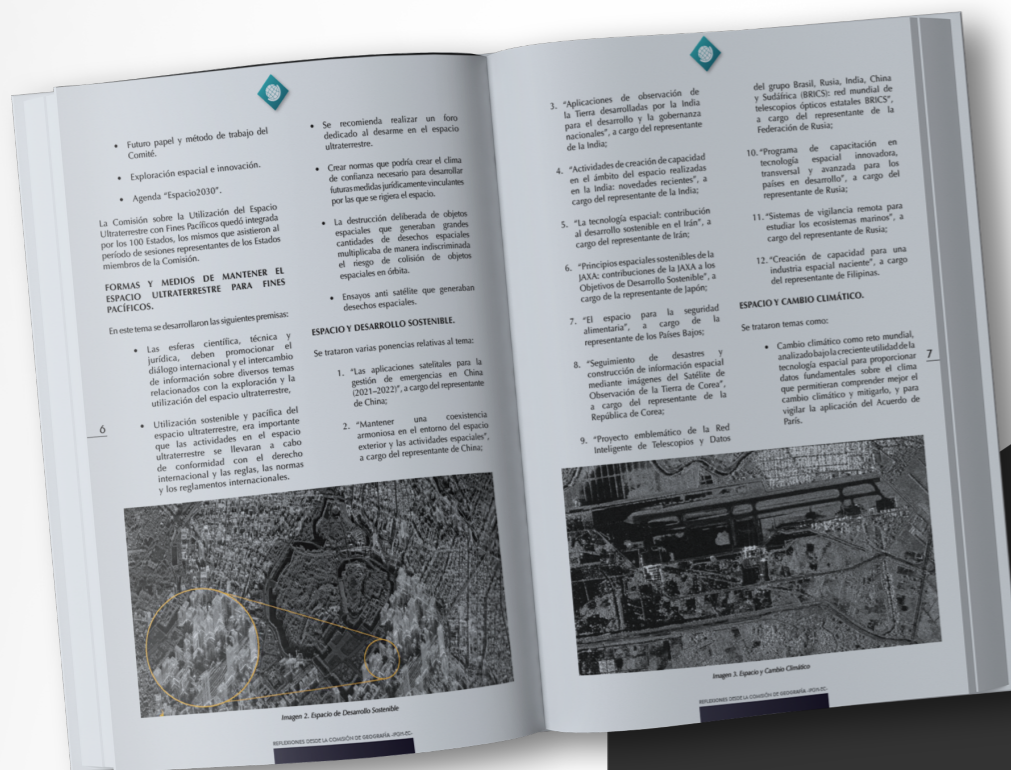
• Futuro papel y método de trabajo del Comité.

• Exploración espacial e innovación.

• Agenda "Espacio2030".

La Comisión sobre la Utilización del Espacio Ultraterrestre con Fines Pacíficos quedó integrada por los 100 Estados, los mismos que asistieron al período de sesiones representantes de los Estados miembros de la Comisión.

FORMAS Y MEDIOS DE MANTENER EL ESPACIO ULTRATERRESTRE PARA FINES PACÍFICOS.

En este tema se desarrollaron las siguientes premisas:

• Las esferas científica, técnica y jurídica, deben promocionar el diálogo internacional y el intercambio de información sobre diversos temas relacionados con la exploración y la utilización del espacio ultraterrestre,

• Utilización sostenible y pacífica del espacio ultraterrestre, era importante que las actividades en el espacio ultraterrestre se llevaran a cabo de conformidad con el derecho internacional y las reglas, las normas y los reglamentos internacionales.

6

• Se recomienda realizar un foro dedicado al desarme en el espacio ultraterrestre.

• Crear normas que podría crear el clima de confianza necesario para desarrollar futuras medidas jurídicamente vinculantes por las que se rigiera el espacio.

• La destrucción deliberada de objetos espaciales que generaban grandes cantidades de desechos espaciales multiplicaba de manera indiscriminada el riesgo de colisión de objetos espaciales en órbita.

• Ensayos anti satélite que generaban desechos espaciales.

ESPACIO Y DESARROLLO SOSTENIBLE.

Se trataron varias ponencias relativas al tema:

1. "Las aplicaciones satelitales para la gestión de emergencias en China (2021–2022)", a cargo del representante de China;

2. "Mantener una coexistencia armoniosa en el entorno del espacio exterior y las actividades espaciales", a cargo del representante de China;

Imagen 2. Espacio de Desarrollo Sostenible

REFLEXIONES DESDE LA COMISIÓN DE GEOGRAFÍA -PGH-ZC-

3. "Aplicaciones de observación de la Tierra desarrolladas por la India para el desarrollo y la gobernanza nacionales", a cargo del representante de la India;

4. "Actividades de creación de capacidad en el ámbito del espacio realizadas en la India: novedades recientes", a cargo del representante de la India;

5. "La tecnología espacial: contribución al desarrollo sostenible en el Irán", a cargo del representante de Irán;

6. "Principios espaciales sostenibles de la JAXA: contribuciones de la JAXA a los Objetivos de Desarrollo Sostenible", a cargo de la representante de Japón;

7. "El espacio para la seguridad alimentaria", a cargo de la representante de los Países Bajos;

8. "Seguimiento de desastres y construcción de información espacial mediante imágenes del Satélite de Observación de la Tierra de Corea", a cargo del representante de la República de Corea;

9. "Proyecto emblemático de la Red Inteligente de Telescopios y Datos

del grupo Brasil, Rusia, India, China y Sudáfrica (BRICS): red mundial de telescopios ópticos estatales BRICS", a cargo del representante de la Federación de Rusia;

10. "Programa de capacitación en tecnología espacial innovadora, transversal y avanzada para los países en desarrollo", a cargo del representante de Rusia;

11. "Sistemas de vigilancia remota para estudiar los ecosistemas marinos", a cargo del representante de Rusia;

12. "Creación de capacidad para una industria espacial naciente", a cargo del representante de Filipinas.

ESPACIO Y CAMBIO CLIMÁTICO.

Se trataron temas como:

• Cambio climático como reto mundial, analizado bajo la creciente utilidad de la tecnología espacial para proporcionar datos fundamentales sobre el clima que permitieran comprender mejor el cambio climático y mitigarlo, y para vigilar la aplicación del Acuerdo de París.

7

Imagen 3. Espacio y Cambio Climático

REFLEXIONES DESDE LA COMISIÓN DE GEOGRAFÍA -PGH-ZC-